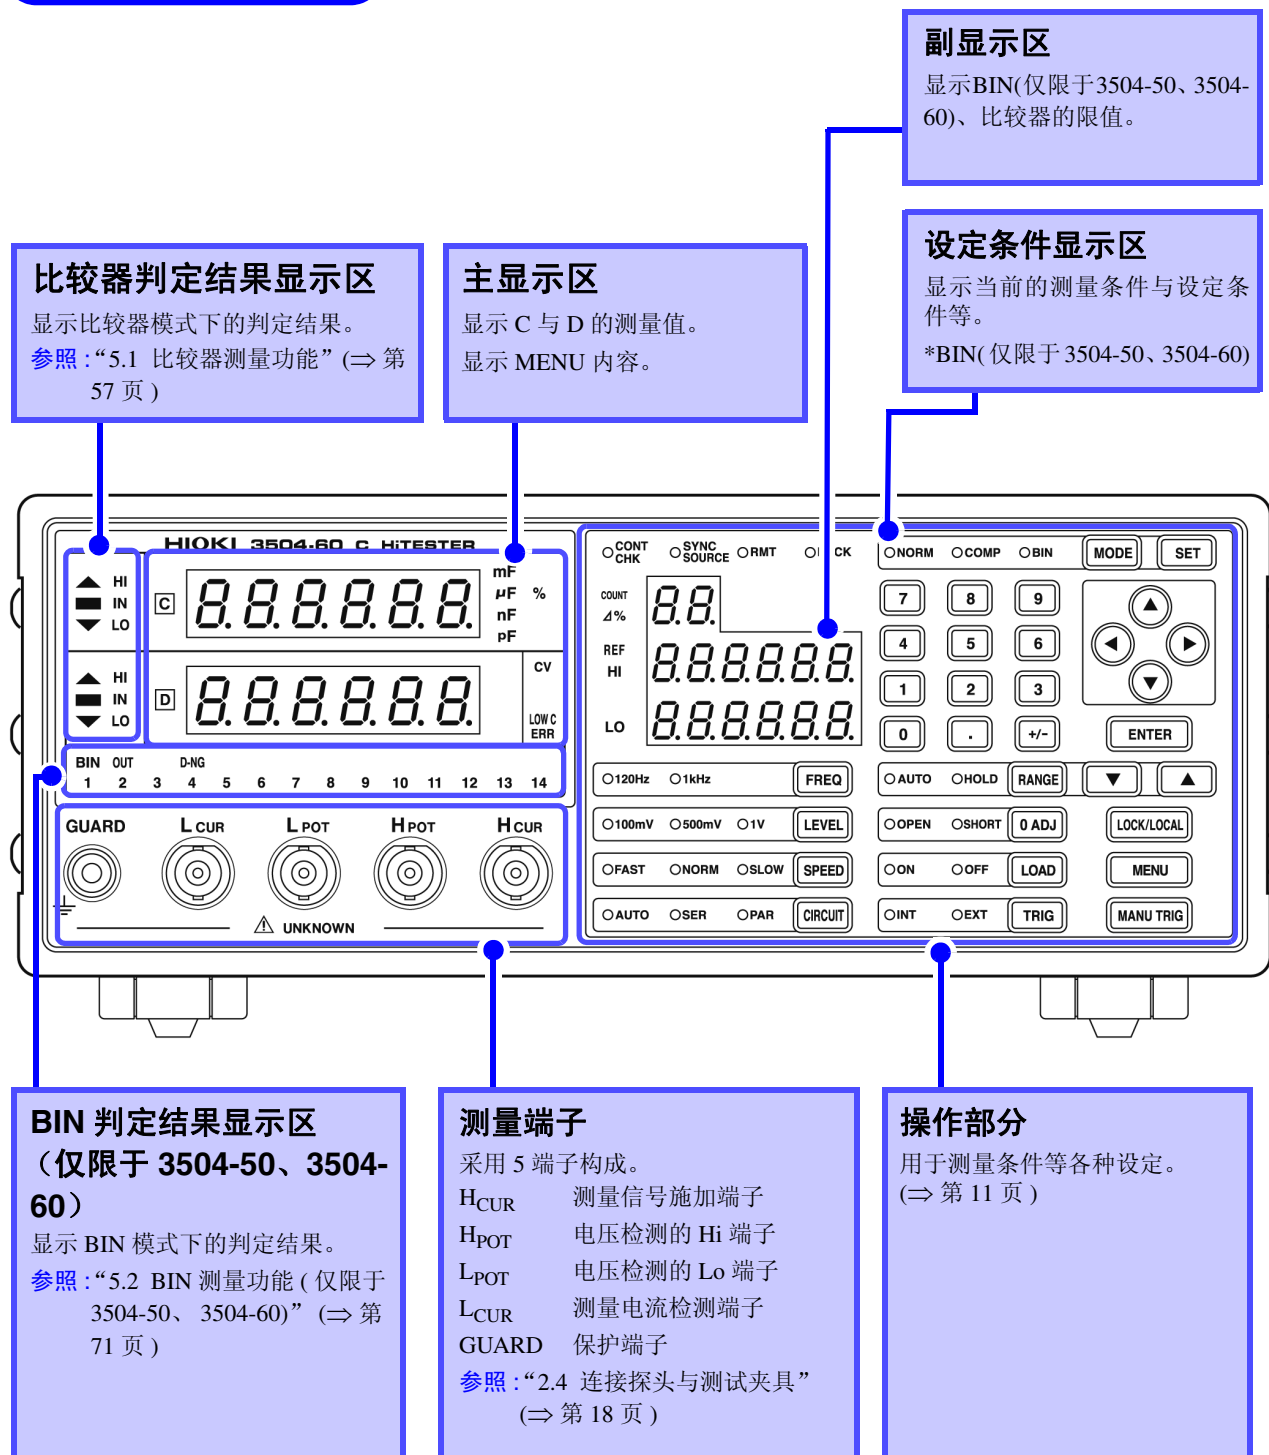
副显示区
显示BIN(仅限于3504-50、3504-60)、比较器的限值。

设定条件显示区
显示当前的测量条件与设定条件等。
*BIN( 仅限于 3504-50、3504-60)

比较器判定结果显示区
显示比较器模式下的判定结果。
参照 :“5.1 比较器测量功能” (⇒ 第 57 页 )

主显示区
显示 C 与 D 的测量值。
显示 MENU 内容。

HIOKI 3504-60 C HiTESTER

HI IN LO C 8.8.8.8.8.8. mF μF nF pF %
HI IN LO D 8.8.8.8.8.8. CV LOW C ERR
BIN OUT D-NG 1 2 3 4 5 6 7 8 9 10 11 12 13 14
GUARD L CUR L POT H POT H CUR
UNKNOWN

CONT CHK SYNC SOURCE RMT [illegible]CK
COUNT Δ% 8.8.
REF HI 8.8.8.8.8.8.
LO 8.8.8.8.8.8.
NORM COMP BIN MODE SET
7 8 9
4 5 6
1 2 3
0 . +/- ENTER
120Hz 1kHz FREQ AUTO HOLD RANGE
100mV 500mV 1V LEVEL OPEN SHORT 0 ADJ LOCK/LOCAL
FAST NORM SLOW SPEED ON OFF LOAD MENU
AUTO SER PAR CIRCUIT INT EXT TRIG MANU TRIG

BIN 判定结果显示区(仅限于 3504-50、3504-60)
显示 BIN 模式下的判定结果。
参照 :“5.2 BIN 测量功能 ( 仅限于 3504-50、 3504-60)” (⇒ 第 71 页 )

测量端子
采用 5 端子构成。
$H_{CUR}$ 测量信号施加端子
$H_{POT}$ 电压检测的 Hi 端子
$L_{POT}$ 电压检测的 Lo 端子
$L_{CUR}$ 测量电流检测端子
GUARD 保护端子
参照 :“2.4 连接探头与测试夹具” (⇒ 第 18 页 )

操作部分
用于测量条件等各种设定。
(⇒ 第 11 页 )